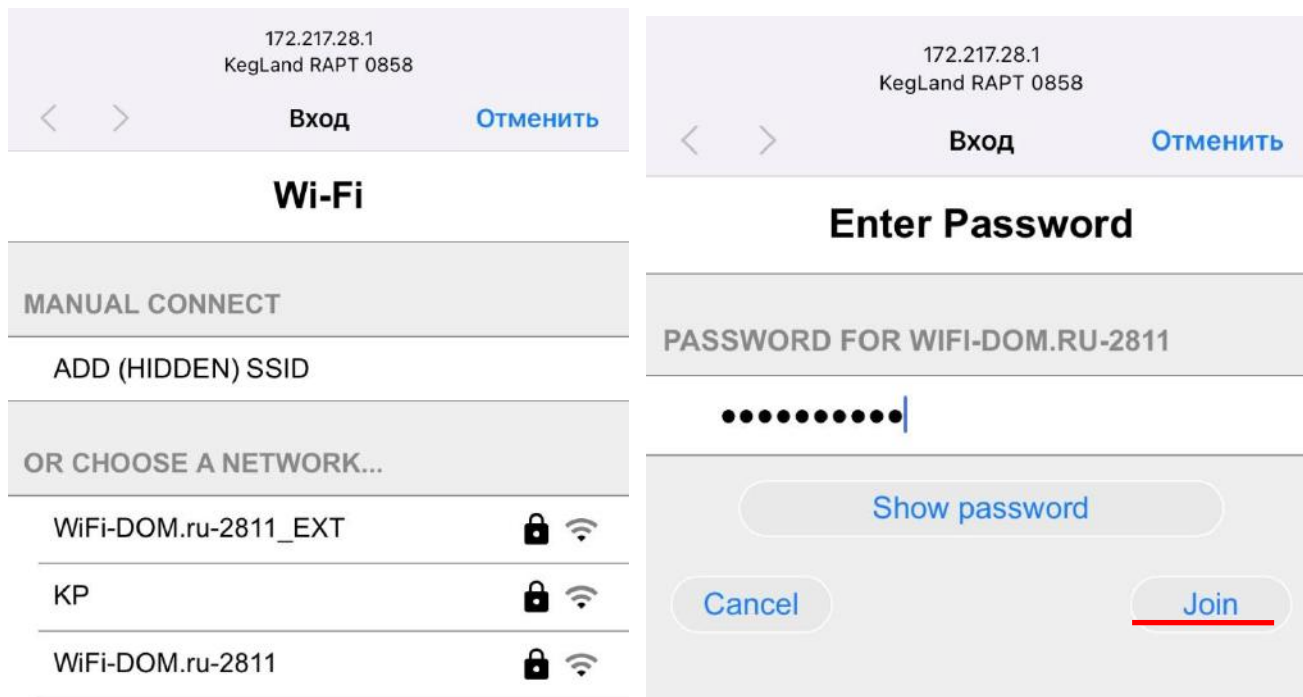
172.217.28.1
KegLand RAPT 0858

Вход

Отменить

Wi-Fi

MANUAL CONNECT

ADD (HIDDEN) SSID

OR CHOOSE A NETWORK...

WiFi-DOM.ru-2811_EXT

KP

WiFi-DOM.ru-2811

172.217.28.1
KegLand RAPT 0858

Вход

Отменить

Enter Password

PASSWORD FOR WIFI-DOM.RU-2811

••••••••••

Show password

Cancel

Join